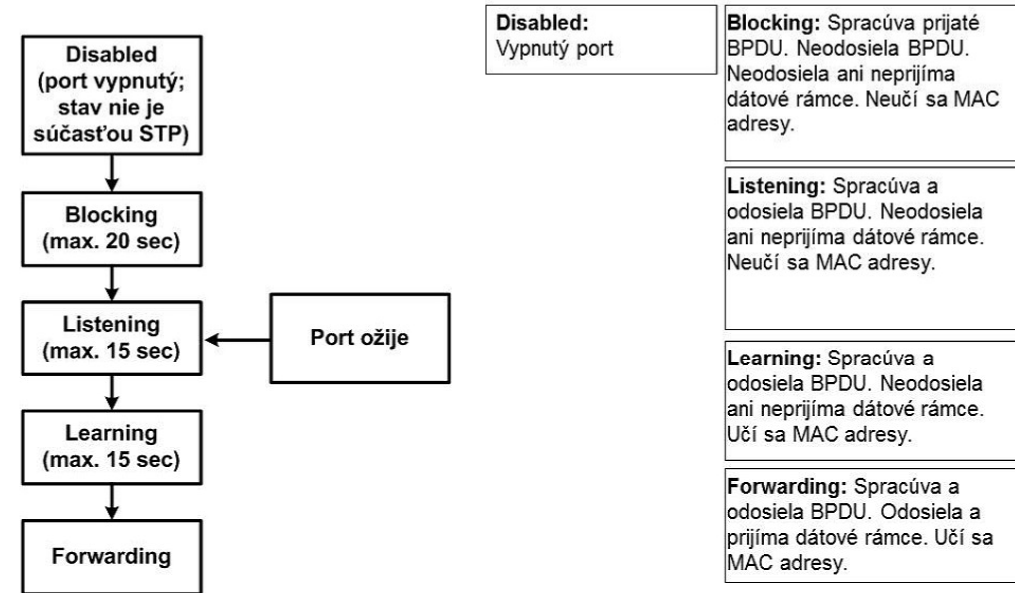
Disabled (port vypnutý; stav nie je súčasťou STP)

Blocking (max. 20 sec)

Listening (max. 15 sec)

Port ožije

Learning (max. 15 sec)

Forwarding

Disabled: Vypnutý port

Blocking: Spracúva prijaté BPDU. Neodosiela BPDU. Neodosiela ani neprijíma dátové rámce. Neučí sa MAC adresy.

Listening: Spracúva a odosiela BPDU. Neodosiela ani neprijíma dátové rámce. Neučí sa MAC adresy.

Learning: Spracúva a odosiela BPDU. Neodosiela ani neprijíma dátové rámce. Učí sa MAC adresy.

Forwarding: Spracúva a odosiela BPDU. Odosiela a prijíma dátové rámce. Učí sa MAC adresy.